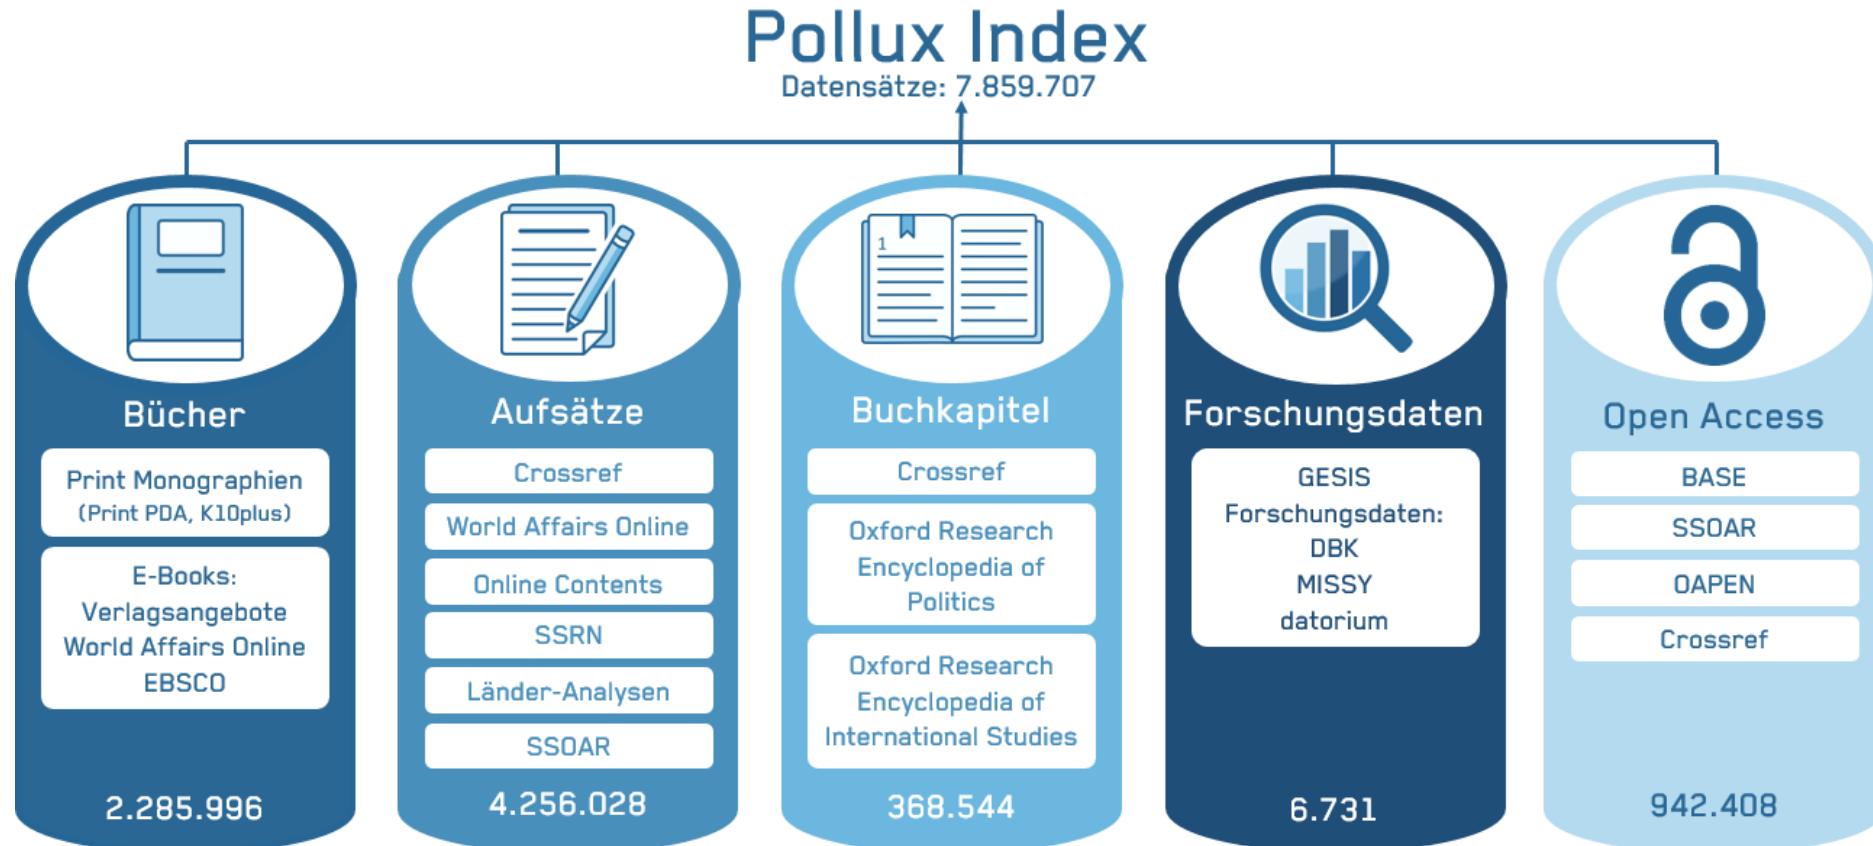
Pollux Index
Datensätze: 7.859.707

Bücher

Print Monographien (Print PDA, K10plus)

E-Books: Verlagsangebote World Affairs Online EBSCO

2.285.996

1

Aufsätze

Crossref

World Affairs Online

Online Contents

SSRN

Länder-Analysen

SSOAR

4.256.028

Buchkapitel

Crossref

Oxford Research Encyclopedia of Politics

Oxford Research Encyclopedia of International Studies

368.544

Forschungsdaten

GESIS Forschungsdaten: DBK MISSY datorium

6.731

Open Access

BASE

SSOAR

OAPEN

Crossref

942.408